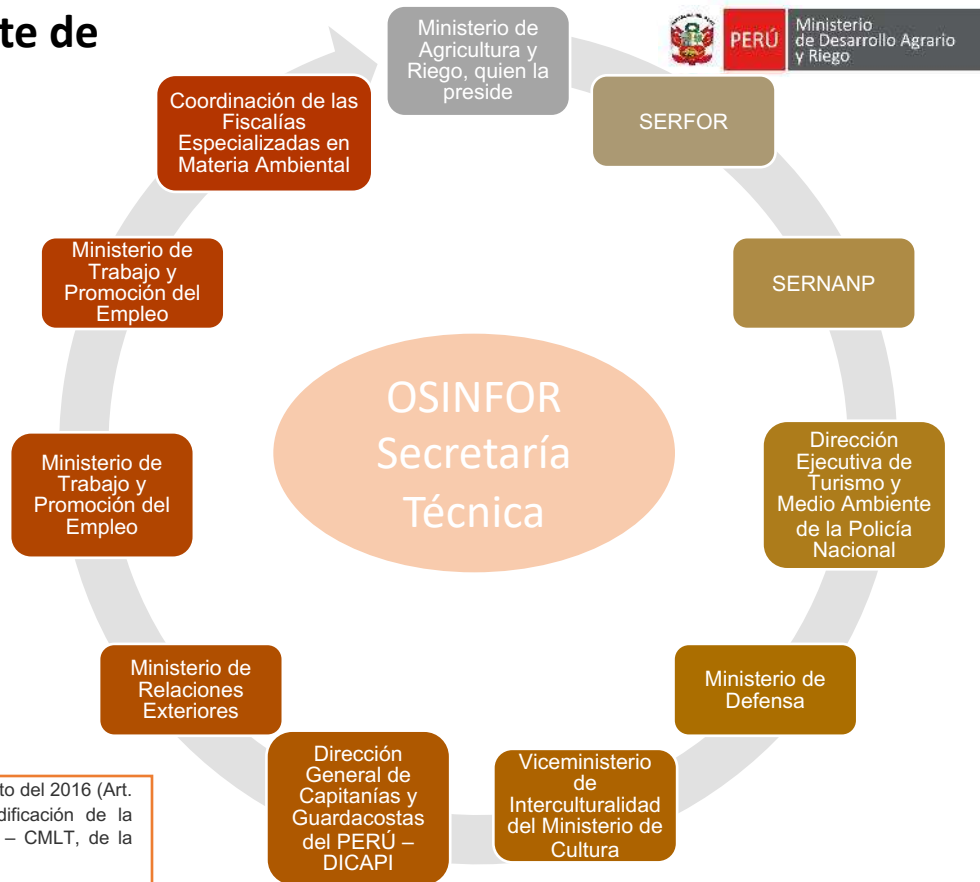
te de

PERÚ Ministerio de Desarrollo Agrario y Riego

Ministerio de Agricultura y Riego, quien la preside

SERFOR

SERNANP

Dirección Ejecutiva de Turismo y Medio Ambiente de la Policía Nacional

Ministerio de Defensa

Viceministerio de Interculturalidad del Ministerio de Cultura

Dirección General de Capitanías y Guardacostas del PERÚ – DICAPI

Ministerio de Relaciones Exteriores

Ministerio de Trabajo y Promoción del Empleo

Ministerio de Trabajo y Promoción del Empleo

Coordinación de las Fiscalías Especializadas en Materia Ambiental

OSINFOR Secretaría Técnica

to del 2016 (Art. dificación de la – CMLT, de la